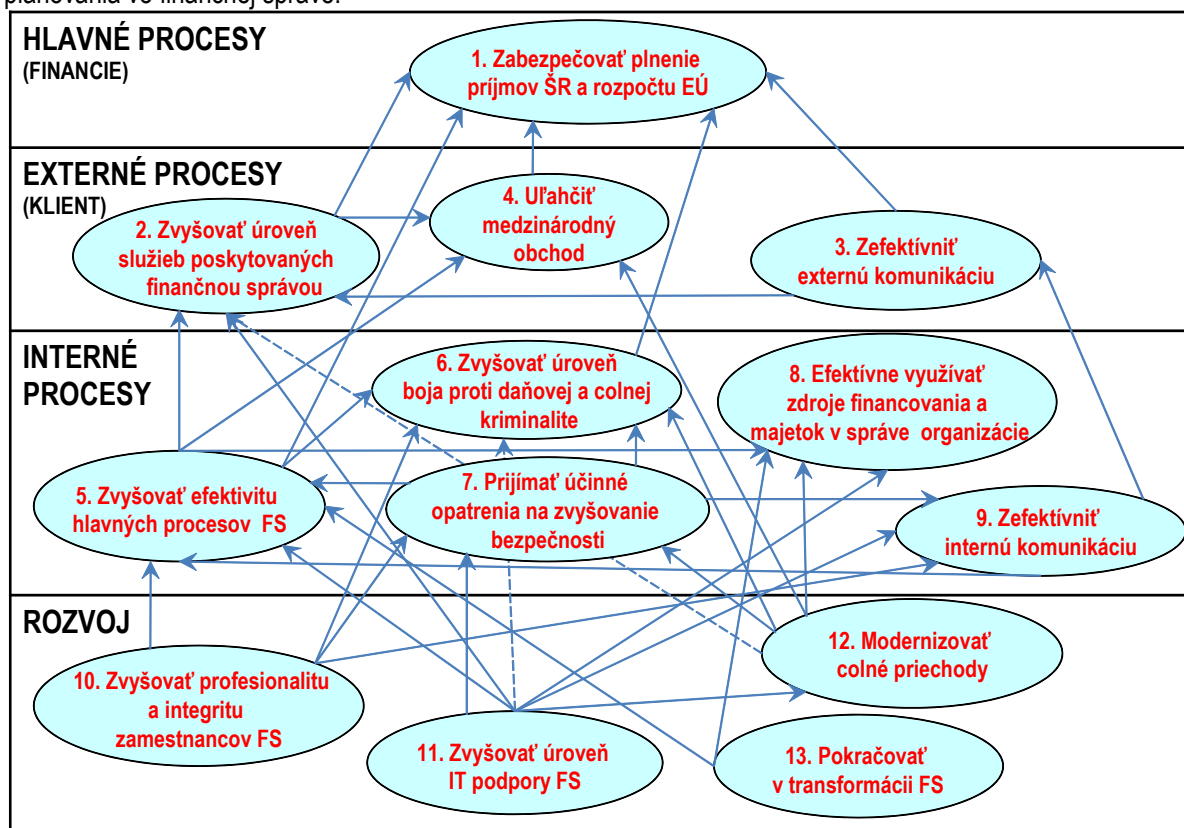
plánovania vo finančnej správe.

HLAVNÉ PROCESY
(FINANCIE)

1. Zabezpečovať plnenie príjmov ŠR a rozpočtu EÚ

EXTERNÉ PROCESY
(KLIENT)

4. Uľahčiť medzinárodný obchod

2. Zvyšovať úroveň služieb poskytovaných finančnou správou

3. Zefektívniť externú komunikáciu

INTERNÉ PROCESY

6. Zvyšovať úroveň boja proti daňovej a colnej kriminalite

8. Efektívne využívať zdroje financovania a majetok v správe organizácie

5. Zvyšovať efektivitu hlavných procesov FS

7. Prijímať účinné opatrenia na zvyšovanie bezpečnosti

9. Zefektívniť internú komunikáciu

ROZVOJ

12. Modernizovať colné priechody

10. Zvyšovať profesionalitu a integritu zamestnancov FS

11. Zvyšovať úroveň IT podpory FS

13. Pokračovať v transformácii FS